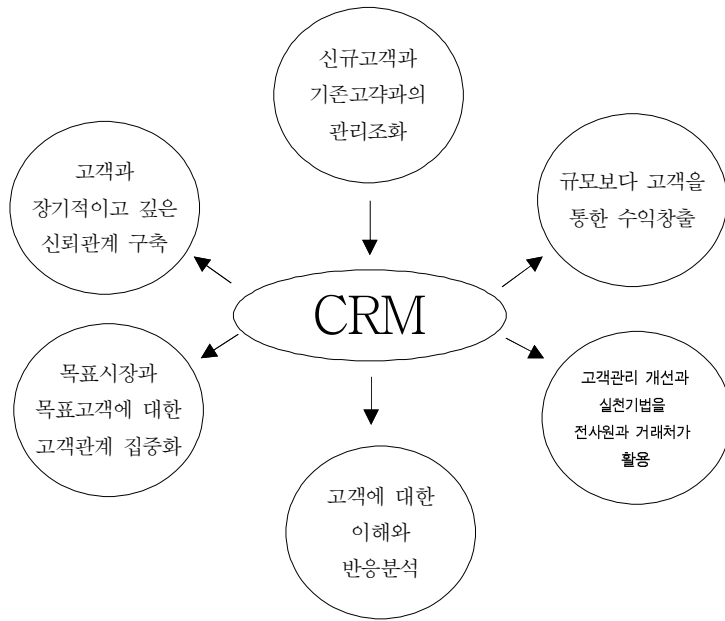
신규고객과
기존고갹과의
관리조화

고객과
장기적이고 깊은
신뢰관계 구축

규모보다 고객을
통한 수익창출

CRM

목표시장과
목표고객에 대한
고객관계 집중화

고객관리 개선과
실천기법을
전사원과 거래처가
활용

고객에 대한
이해와
반응분석